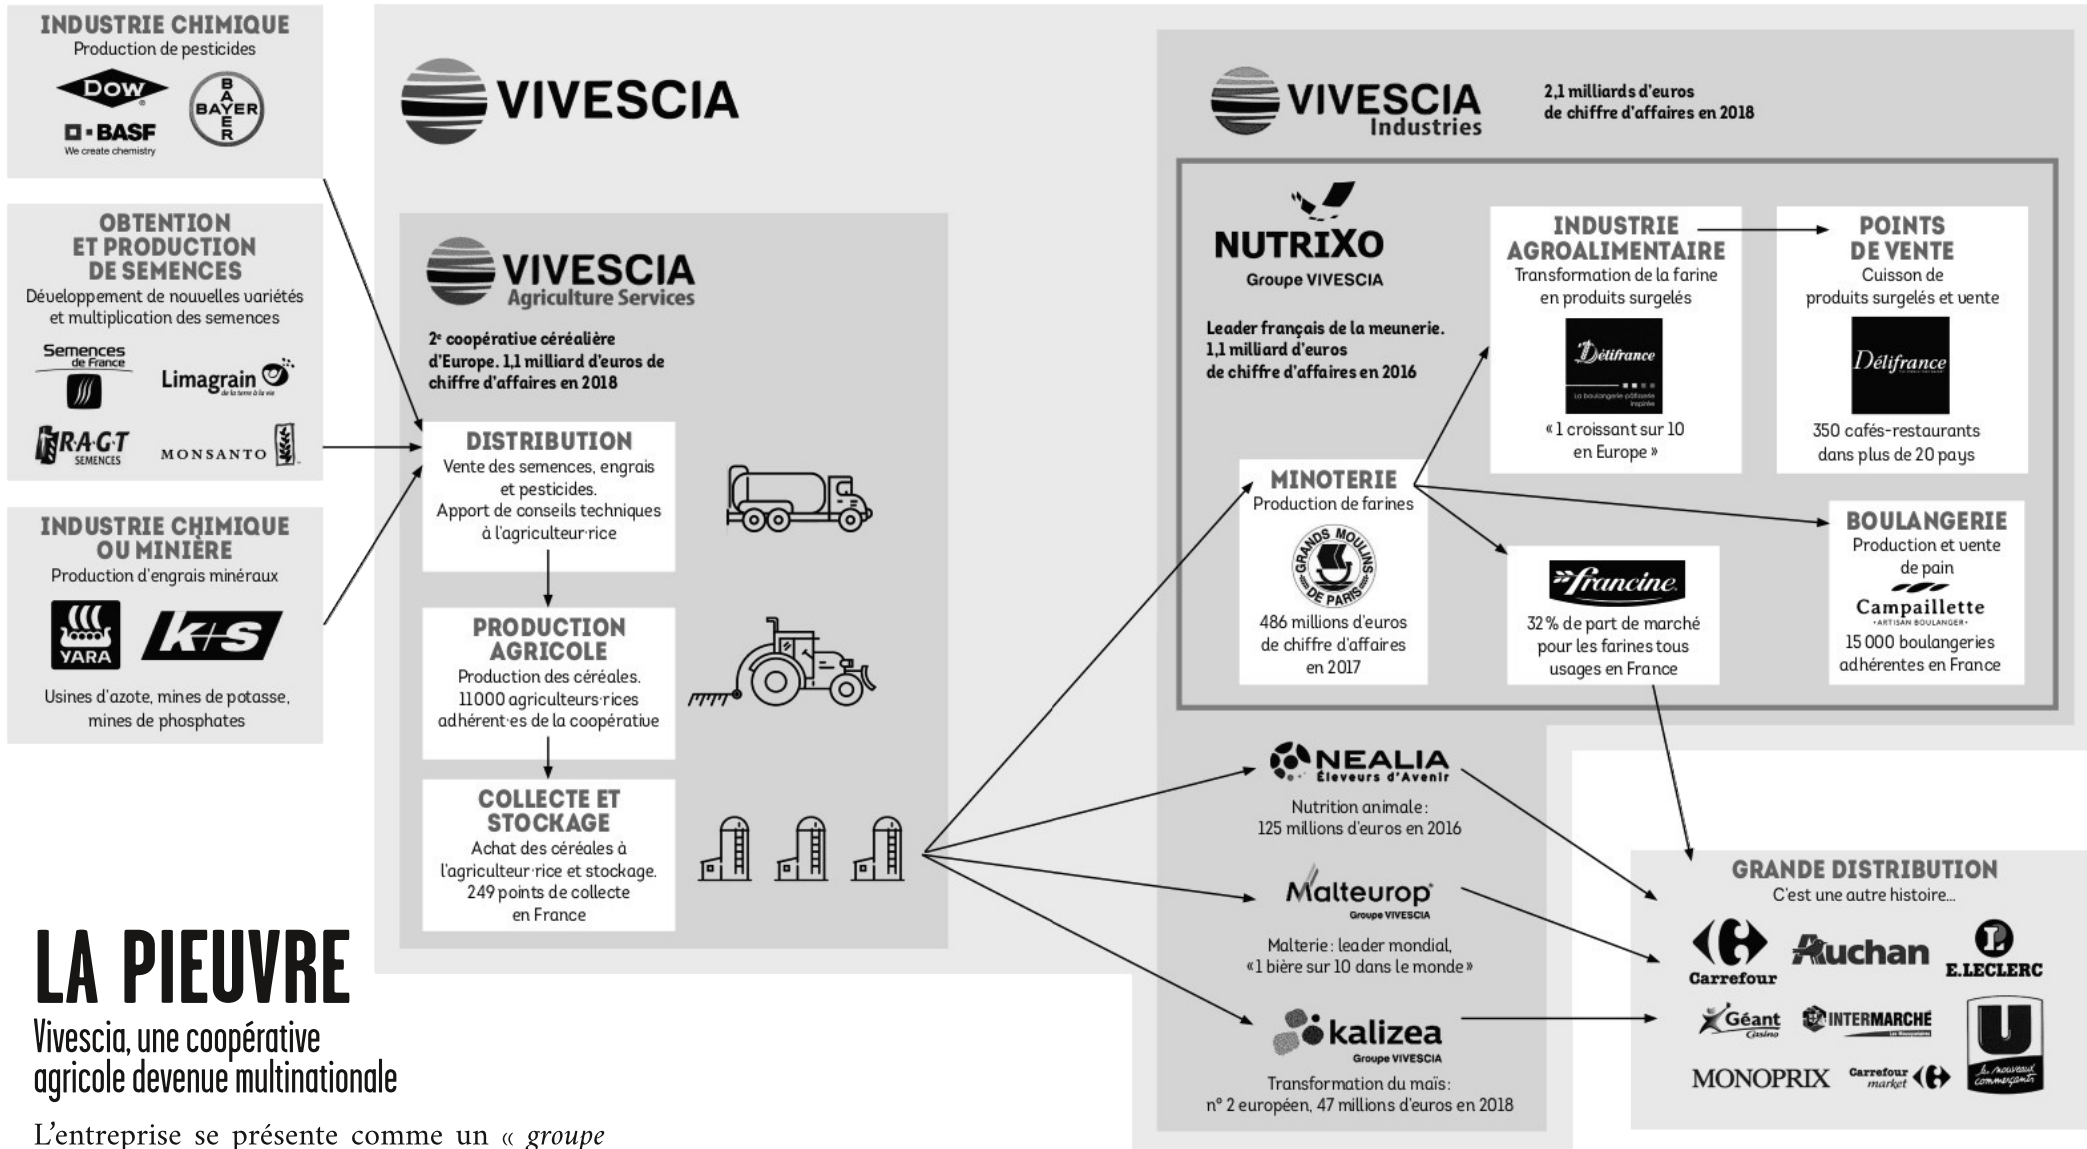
INDUSTRIE CHIMIQUE
Production de pesticides

DOW
BAYER
BASF
We create chemistry

OBTENTION ET PRODUCTION DE SEMENCES
Développement de nouvelles variétés et multiplication des semences

Semences de France
Limagrain
RAGT SEMENCES
MONSANTO

INDUSTRIE CHIMIQUE OU MINIÈRE
Production d'engrais minéraux

YARA
K+S

Usines d'azote, mines de potasse, mines de phosphates

VIVESCIA

VIVESCIA Agriculture Services

2e coopérative céréalière d'Europe. 1,1 milliard d'euros de chiffre d'affaires en 2018

DISTRIBUTION
Vente des semences, engrais et pesticides.
Apport de conseils techniques à l'agriculteur·rice

PRODUCTION AGRICOLE
Production des céréales.
11 000 agriculteurs·rices adhérent·es de la coopérative

COLLECTE ET STOCKAGE
Achat des céréales à l'agriculteur·rice et stockage.
249 points de collecte en France

VIVESCIA Industries

2,1 milliards d'euros de chiffre d'affaires en 2018

NUTRIXO
Groupe VIVESCIA

Leader français de la meunerie.
1,1 milliard d'euros de chiffre d'affaires en 2016

INDUSTRIE AGROALIMENTAIRE
Transformation de la farine en produits surgelés

Délifrance
La boulangerie pâtisserie inspirée

« 1 croissant sur 10 en Europe »

POINTS DE VENTE
Cuisson de produits surgelés et vente

Délifrance

350 cafés-restaurants dans plus de 20 pays

MINOTERIE
Production de farines

GRANDS MOULINS DE PARIS

486 millions d'euros de chiffre d'affaires en 2017

francine

32 % de part de marché pour les farines tous usages en France

BOULANGERIE
Production et vente de pain

Campaillette
ARTISAN BOULANGER

15 000 boulangeries adhérentes en France

NEALIA Éleveurs d'Avenir

Nutrition animale :
125 millions d'euros en 2016

Malteurop
Groupe VIVESCIA

Malterie : leader mondial,
« 1 bière sur 10 dans le monde »

kalizea
Groupe VIVESCIA

Transformation du maïs :
n° 2 européen, 47 millions d'euros en 2018

GRANDE DISTRIBUTION
C'est une autre histoire...

Carrefour
Auchan
E.LECLERC
Géant Casino
INTERMARCHÉ
MONOPRIX
Carrefour market
U Le nouveau commerçant

LA PIEUVRE
Vivescia, une coopérative agricole devenue multinationale

L'entreprise se présente comme un « groupe